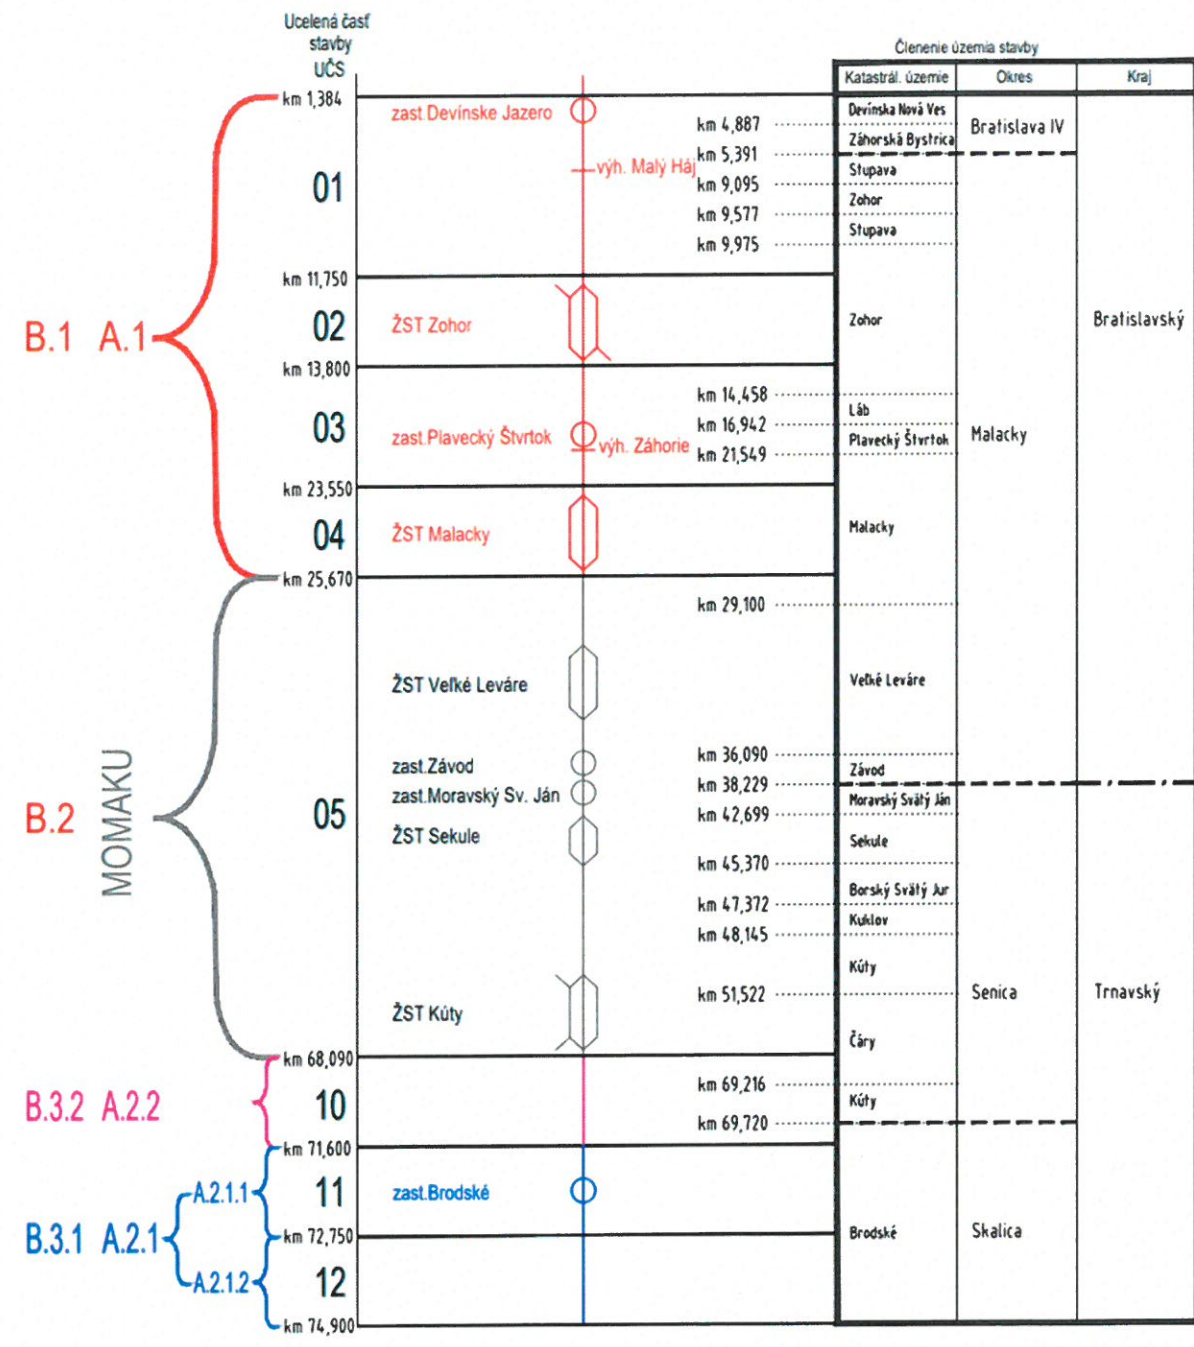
Ucelená časť stavby UČS

Členenie územia stavby

| Katastrál. územie | Okres | Kraj |
|---|---|---|
| Devínska Nová Ves | Bratislava IV | Bratislavský |
| Záhorská Bystrica | | |
| Stupava | Malacky | |
| Zohor | | |
| Stupava | | |
| Zohor | | |
| Láb | | |
| Plavecký Štvrtok | | |
| Malacky | | |
| Veľké Leváre | | |
| Závod | | |
| Moravský Svätý Ján | Senica | Trnavský |
| Sekule | | |
| Borský Svätý Jur | | |
| Kuklov | | |
| Kúty | | |
| Čáry | | |
| Kúty | | |
| Brodské | Skalica | |

km 1,384
zast. Devínske Jazero
km 4,887
km 5,391
výh. Malý Háj
01
km 9,095
km 9,577
km 9,975
km 11,750
B.1 A.1
02
ŽST Zohor
km 13,800
03
zast. Plavecký Štvrtok
výh. Záhorie
km 14,458
km 16,942
km 21,549
km 23,550
04
ŽST Malacky
km 25,670
km 29,100
ŽST Veľké Leváre
B.2
MOMAKU
05
zast. Závod
zast. Moravský Sv. Ján
ŽST Sekule
km 36,090
km 38,229
km 42,699
km 45,370
km 47,372
km 48,145
km 51,522
ŽST Kúty
km 68,090
B.3.2 A.2.2
10
km 69,216
km 69,720
km 71,600
A.2.1.1
11
zast. Brodské
B.3.1 A.2.1
km 72,750
A.2.1.2
12
km 74,900